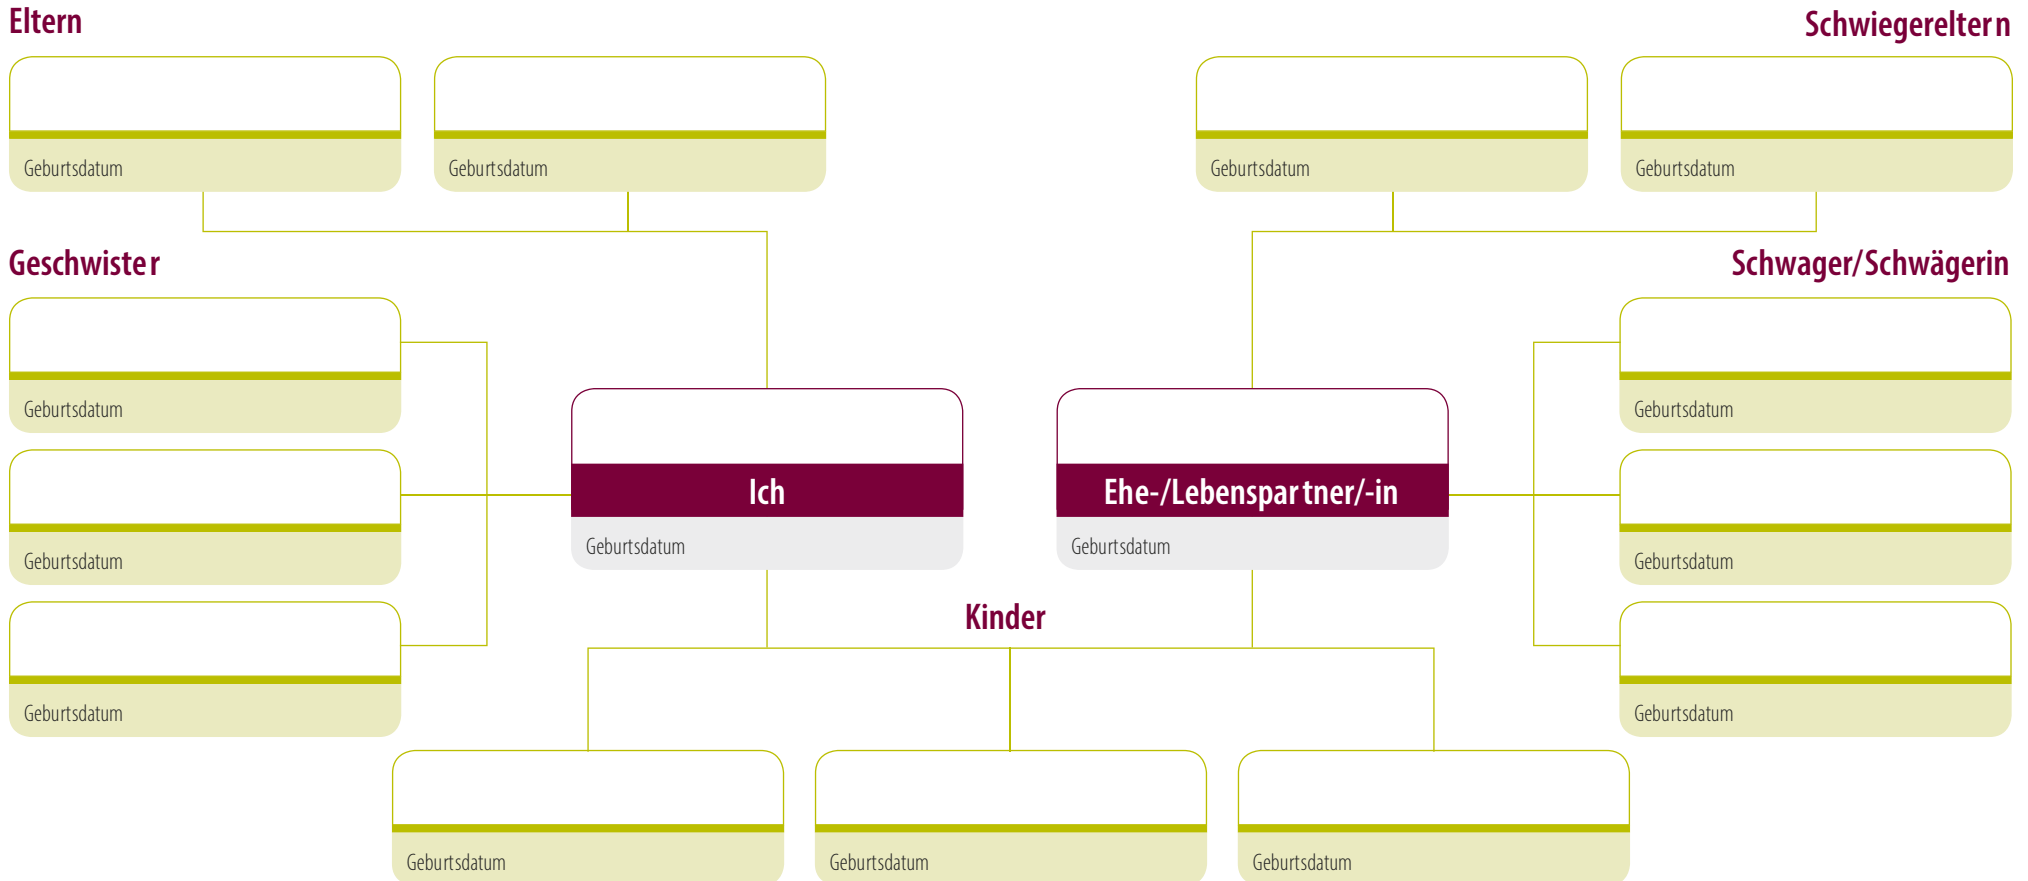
Eltern

Geburtsdatum

Geburtsdatum

Schwiegereltern

Geburtsdatum

Geburtsdatum

Geschwister

Geburtsdatum

Geburtsdatum

Geburtsdatum

Ich

Geburtsdatum

Ehe-/Lebenspartner/-in

Geburtsdatum

Schwager/Schwägerin

Geburtsdatum

Geburtsdatum

Geburtsdatum

Kinder

Geburtsdatum

Geburtsdatum

Geburtsdatum